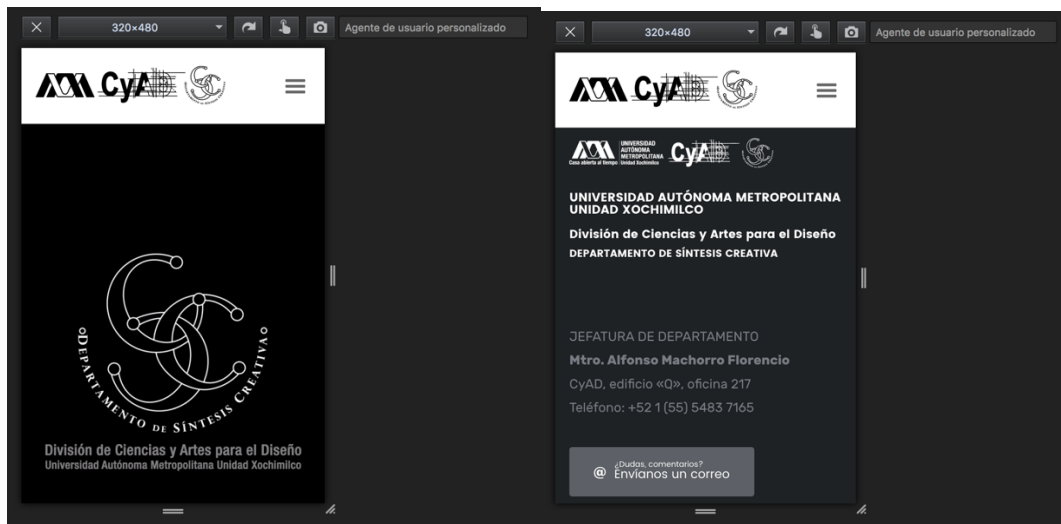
320×480

Agente de usuario personalizado

CyAD

DEPARTAMENTO DE SÍNTESIS CREATIVA

División de Ciencias y Artes para el Diseño
Universidad Autónoma Metropolitana Unidad Xochimilco

320×480

Agente de usuario personalizado

CyAD

UNIVERSIDAD AUTÓNOMA METROPOLITANA
Unidad Xochimilco
Casa abierta al tiempo

CyAD

UNIVERSIDAD AUTÓNOMA METROPOLITANA UNIDAD XOCHIMILCO

División de Ciencias y Artes para el Diseño

DEPARTAMENTO DE SÍNTESIS CREATIVA

JEFATURA DE DEPARTAMENTO

Mtro. Alfonso Machorro Florencio

CyAD, edificio «Q», oficina 217

Teléfono: +52 1 (55) 5483 7165

@ ¿Dudas, comentarios? Envíanos un correo